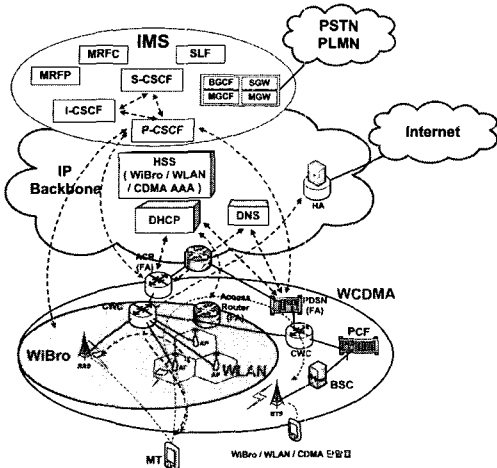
PSTN PLMN

IMS

MRFC

SLF

MRFP

S-CSCF

BGCF

SGW

MGCF

MGW

I-CSCF

P-CSCF

Internet

IP Backbone

HSS ( WiBro / WLAN / CDMA AAA )

HA

DHCP

DNS

ACR (FA)

WCDMA

PDSN (FA)

CRC

Access Router (FA)

PCF

CWC

WiBro

RAS

AP

AP

AP

WLAN

BSC

BTS

MT

WiBro / WLAN / CDMA 단말파